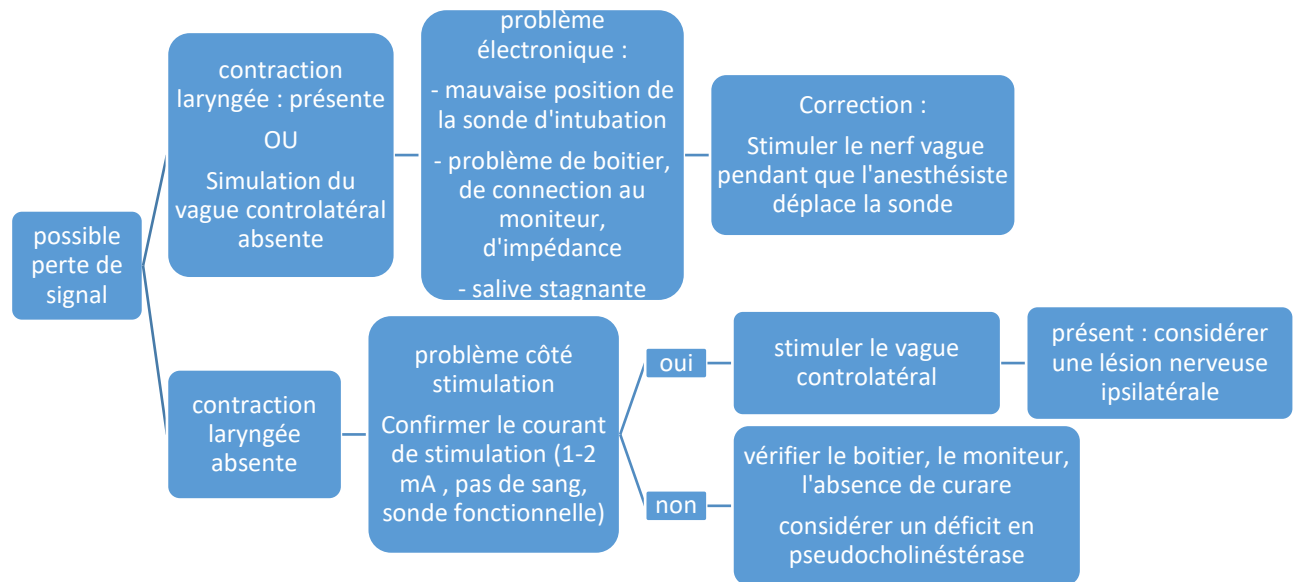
possible perte de signal

contraction laryngée : présente

OU

Simulation du vague controlatéral absente

problème électronique :

- mauvaise position de la sonde d'intubation

- problème de boitier, de connection au moniteur, d'impédance

- salive stagnante

Correction :

Stimuler le nerf vague pendant que l'anesthésiste déplace la sonde

contraction laryngée absente

problème côté stimulation

Confirmer le courant de stimulation (1-2 mA , pas de sang, sonde fonctionnelle)

oui

stimuler le vague controlatéral

présent : considérer une lésion nerveuse ipsilatérale

non

vérifier le boitier, le moniteur, l'absence de curare

considérer un déficit en pseudocholinéstérase